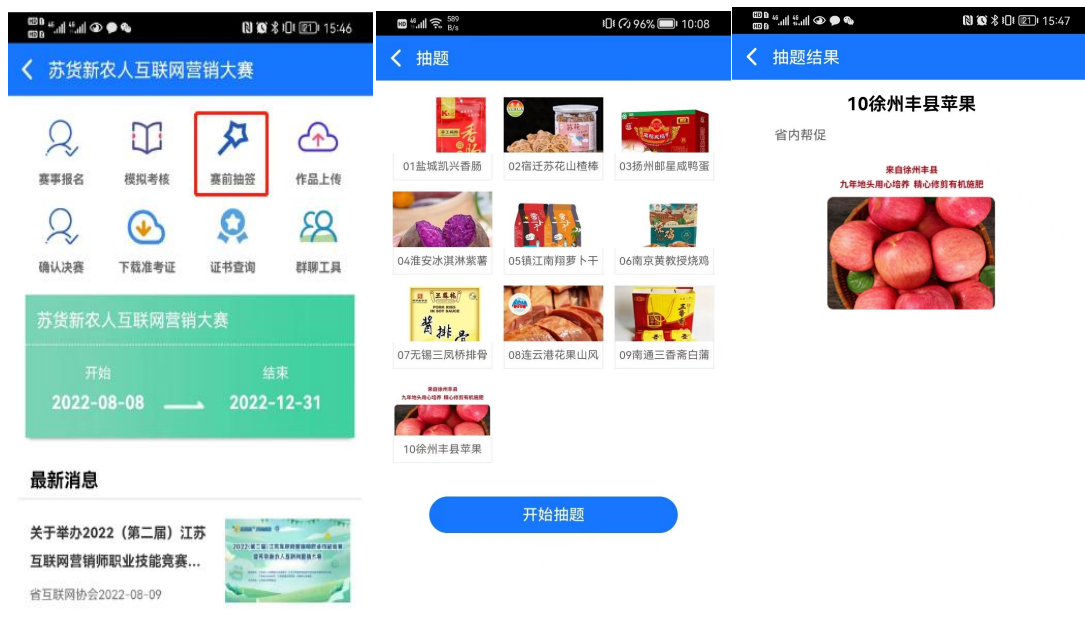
15:46

苏货新农人互联网营销大赛

赛事报名
模拟考核
赛前抽签
作品上传
确认决赛
下载准考证
证书查询
群聊工具

苏货新农人互联网营销大赛
开始
2022-08-08
结束
2022-12-31

最新消息

关于举办2022（第二届）江苏互联网营销师职业技能竞赛...
省互联网协会2022-08-09

589 B/s
96% 10:08

抽题

01盐城凯兴香肠
02宿迁苏花山楂棒
03扬州邮星咸鸭蛋
04淮安冰淇淋紫薯
05镇江南翔萝卜干
06南京黄教授烧鸡
07无锡三凤桥排骨
08连云港花果山风
09南通三香斋白蒲
来自徐州丰县
九年地头用心培养 精心修剪有机施肥
10徐州丰县苹果

开始抽题

15:47

抽题结果

10徐州丰县苹果

省内帮促

来自徐州丰县
九年地头用心培养 精心修剪有机施肥